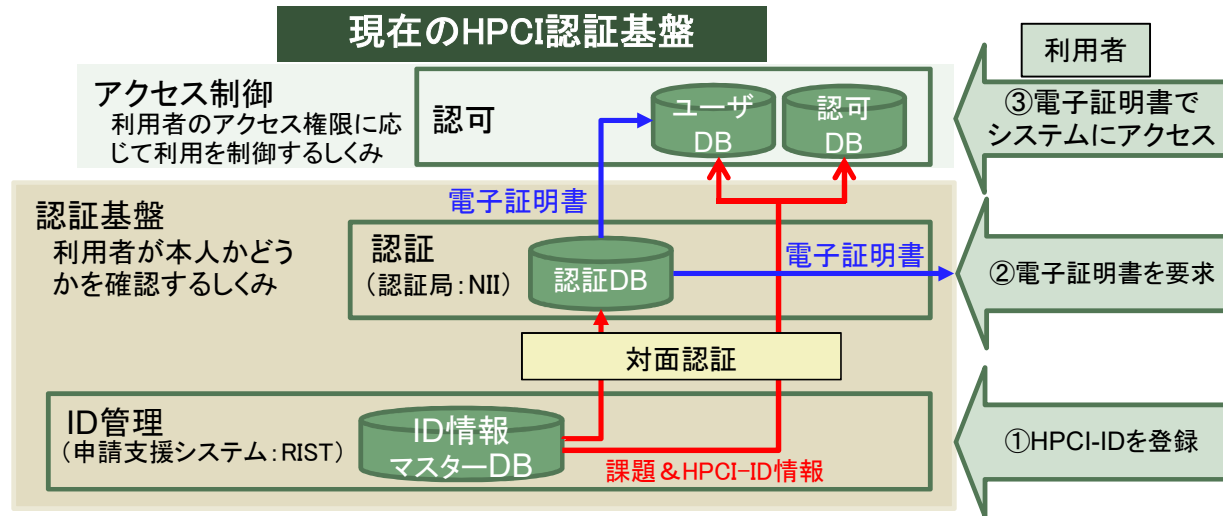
現在のHPCI認証基盤

利用者

アクセス制御
利用者のアクセス権限に応じて利用を制御するしくみ

認可

ユーザ DB

認可 DB

③電子証明書でシステムにアクセス

認証基盤
利用者が本人かどうかを確認するしくみ

電子証明書

認証
（認証局：NII）

認証DB

電子証明書

②電子証明書を要求

対面認証

ID管理
（申請支援システム：RIST）

ID情報 マスターDB

課題＆HPCI-ID情報

①HPCI-IDを登録